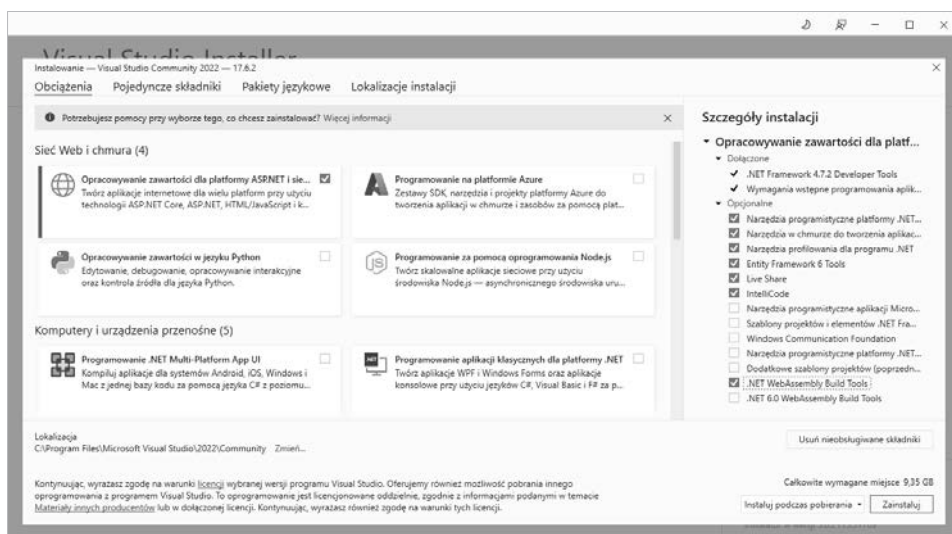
Visual Studio Installer

Instalowanie — Visual Studio Community 2022 — 17.6.2

Obciążenia Pojedyncze składniki Pakiety językowe Lokalizacje instalacji

Potrzebujesz pomocy przy wyborze tego, co chcesz zainstalować? Więcej informacji

Sieć Web i chmura (4)

Opracowywanie zawartości dla platformy ASP.NET i sie...
Twórz aplikacje internetowe dla wielu platform przy użyciu technologii ASP.NET Core, ASP.NET, HTML/JavaScript i k...

Programowanie na platformie Azure
Zestawy SDK, narzędzia i projekty platformy Azure do tworzenia aplikacji w chmurze i zasobów za pomocą plat...

Opracowywanie zawartości w języku Python
Edytowanie, debugowanie, opracowywanie interakcyjne oraz kontrola źródła dla języka Python.

Programowanie za pomocą oprogramowania Node.js
Twórz skalowalne aplikacje sieciowe przy użyciu środowiska Node.js — asynchronicznego środowiska uru...

Komputery i urządzenia przenośne (5)

Programowanie .NET Multi-Platform App UI
Kompiluj aplikacje dla systemów Android, iOS, Windows i Mac z jednej bazy kodu za pomocą języka C# z poziomu...

Programowanie aplikacji klasycznych dla platformy .NET
Twórz aplikacje WPF i Windows Forms oraz aplikacje konsolowe przy użyciu języków C#, Visual Basic i F# za p...

Szczegóły instalacji

Opracowywanie zawartości dla platf...
Dołączone
.NET Framework 4.7.2 Developer Tools
Wymagania wstępne programowania aplik...
Opcjonalne
Narzędzia programistyczne platformy .NET...
Narzędzia w chmurze do tworzenia aplikac...
Narzędzia profilowania dla programu .NET
Entity Framework 6 Tools
Live Share
IntelliCode
Narzędzia programistyczne aplikacji Micro...
Szablony projektów i elementów .NET Fra...
Windows Communication Foundation
Narzędzia programistyczne platformy .NET...
Dodatkowe szablony projektów (poprzedn...
.NET WebAssembly Build Tools
.NET 6.0 WebAssembly Build Tools

Lokalizacja
C:\Program Files\Microsoft Visual Studio\2022\Community Zmień...

Usuń nieobsługiwane składniki

Kontynuując, wyrażasz zgodę na warunki licencji wybranej wersji programu Visual Studio. Oferujemy również możliwość pobrania innego oprogramowania z programem Visual Studio. To oprogramowanie jest licencjonowane oddzielnie, zgodnie z informacjami podanymi w temacie Materiały innych producentów lub w dołączonej licencji. Kontynuując, wyrażasz również zgodę na warunki tych licencji.

Całkowite wymagane miejsce 9,35 GB

Instaluj podczas pobierania Zainstaluj